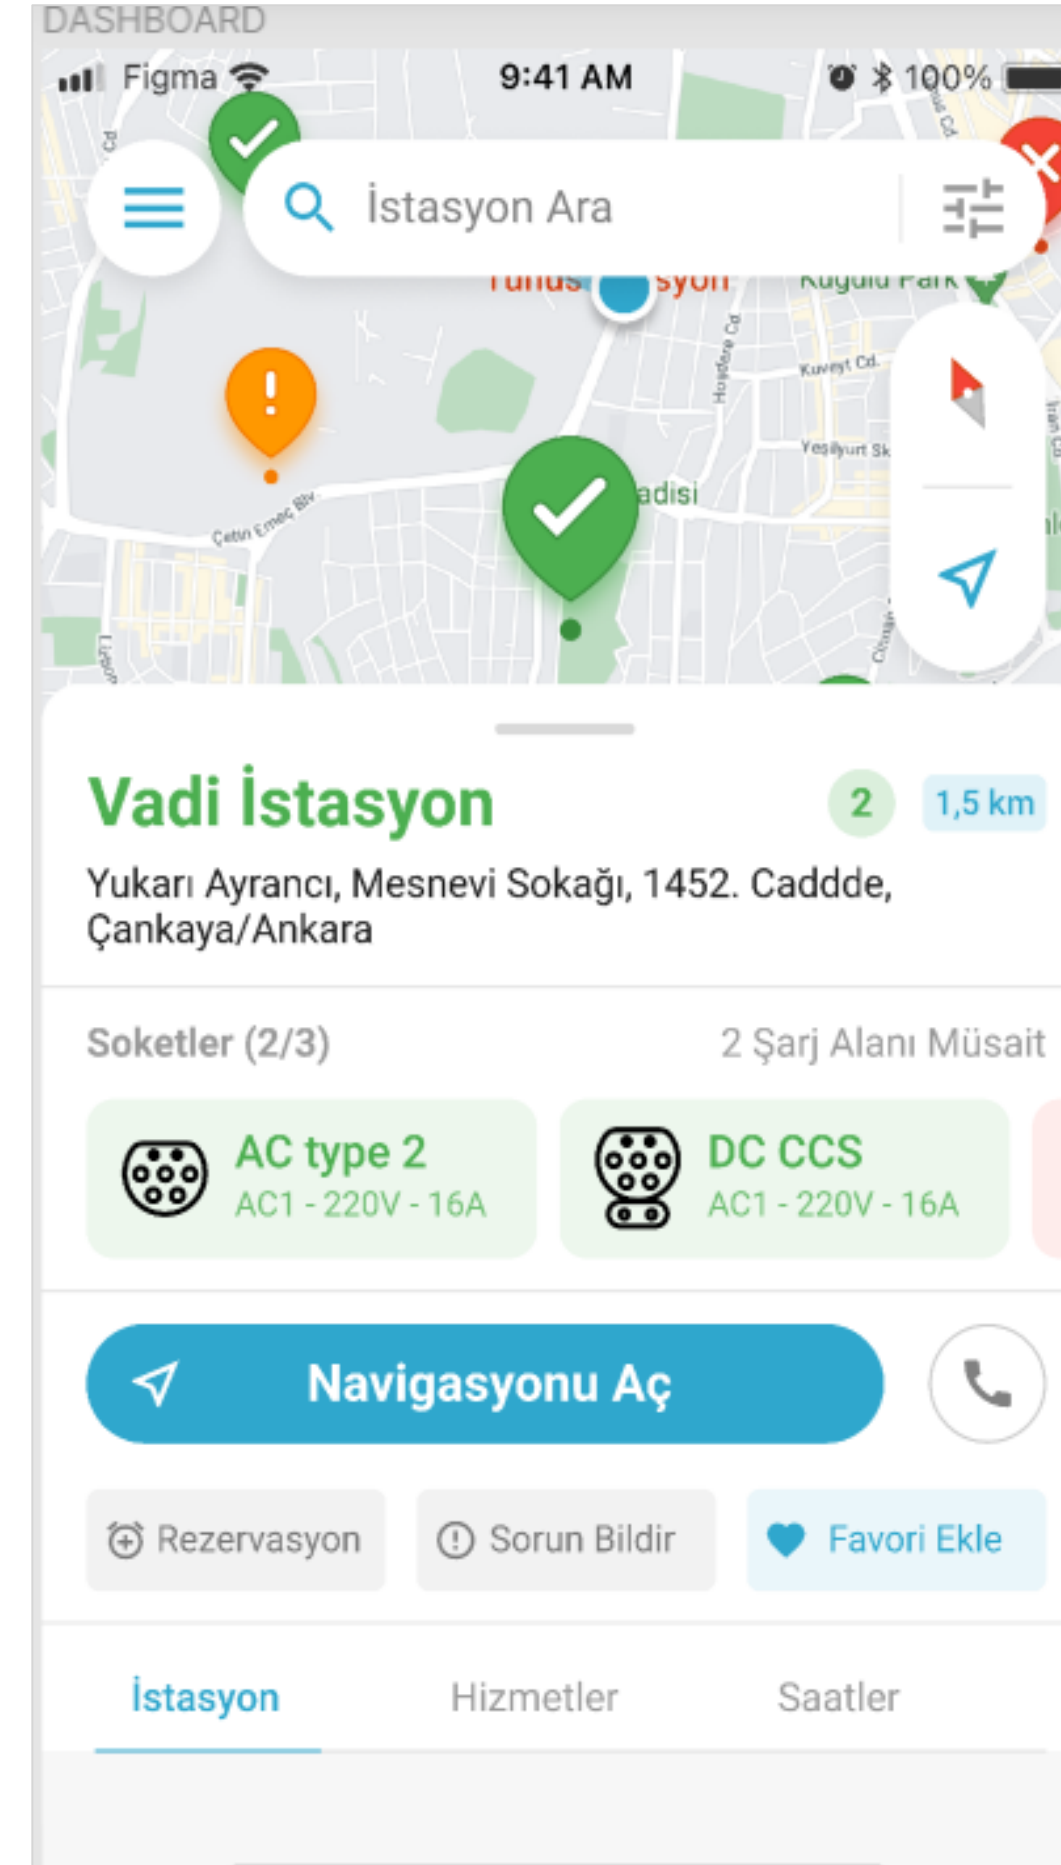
DASHBOARD

Figma 9:41 AM 100%

İstasyon Ara

Kuğulu Park

Kuveyt Cd.

Yeşilyurt Sk

Çetin Emeç Blv

adisi

Vadi İstasyon 2 1,5 km

Yukarı Ayrancı, Mesnevi Sokağı, 1452. Caddde, Çankaya/Ankara

Soketler (2/3) 2 Şarj Alanı Müsait

AC type 2
AC1 - 220V - 16A

DC CCS
AC1 - 220V - 16A

Navigasyonu Aç

Rezervasyon

Sorun Bildir

Favori Ekle

İstasyon Hizmetler Saatler